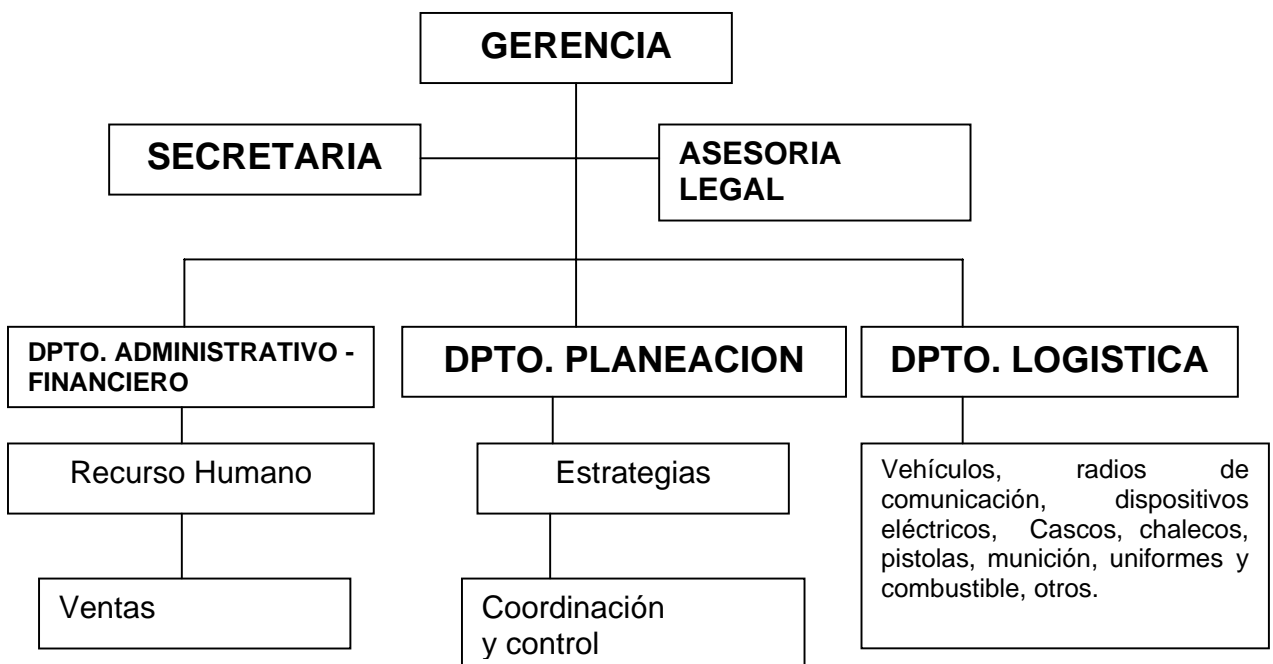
GERENCIA

SECRETARIA

ASESORIA LEGAL

DPTO. ADMINISTRATIVO - FINANCIERO

DPTO. PLANEACION

DPTO. LOGISTICA

Recurso Humano

Ventas

Estrategias

Coordinación y control

Vehículos, radios de comunicación, dispositivos eléctricos, Cascos, chalecos, pistolas, munición, uniformes y combustible, otros.